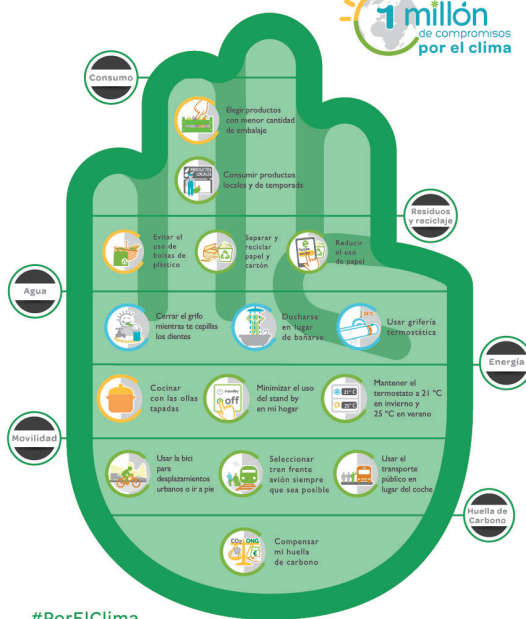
1 millón
de compromisos
por el clima

Consumo

Elegir productos con menor cantidad de embalaje

Consumir productos locales y de temporada

Residuos y reciclaje

Evitar el uso de bolsas de plástico

Separar y reciclar papel y cartón

Reducir el uso de papel

Agua

Cerrar el grifo mientras te cepillas los dientes

Ducharse en lugar de bañarse

Usar grifería termostática

Energía

Cocinar con las ollas tapadas

Minimizar el uso del stand by en mi hogar

off

Mantener el termostato a 21 °C en invierno y 25 °C en verano

Movilidad

Usar la bici para desplazamientos urbanos o ir a pie

Seleccionar tren frente avión siempre que sea posible

Usar el transporte público en lugar del coche

Huella de Carbono

Compensar mi huella de carbono

$CO_2$ ONG

#PorElClima